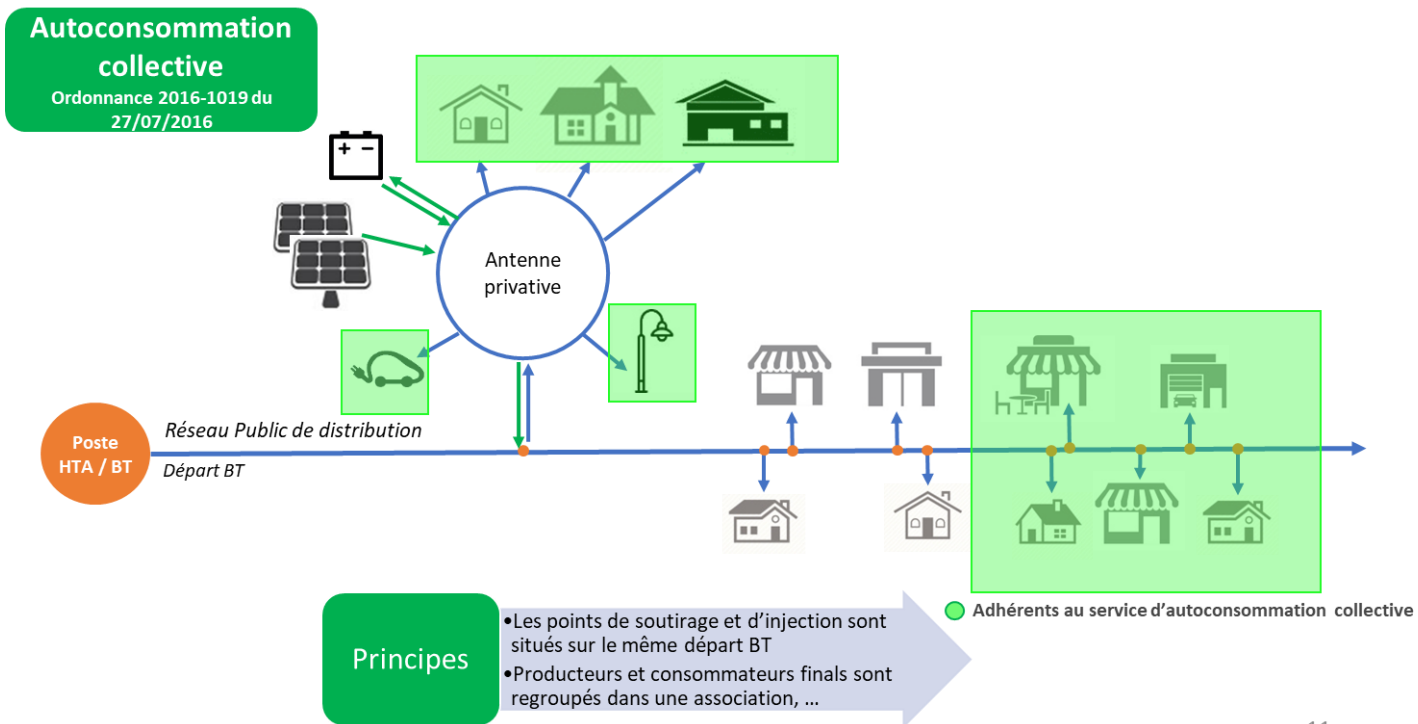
Autoconsommation collective
Ordonnance 2016-1019 du 27/07/2016

+ −

Antenne privative

Poste HTA / BT

Réseau Public de distribution

Départ BT

Adhérents au service d'autoconsommation collective

Principes

•Les points de soutirage et d'injection sont situés sur le même départ BT

•Producteurs et consommateurs finals sont regroupés dans une association, …

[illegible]